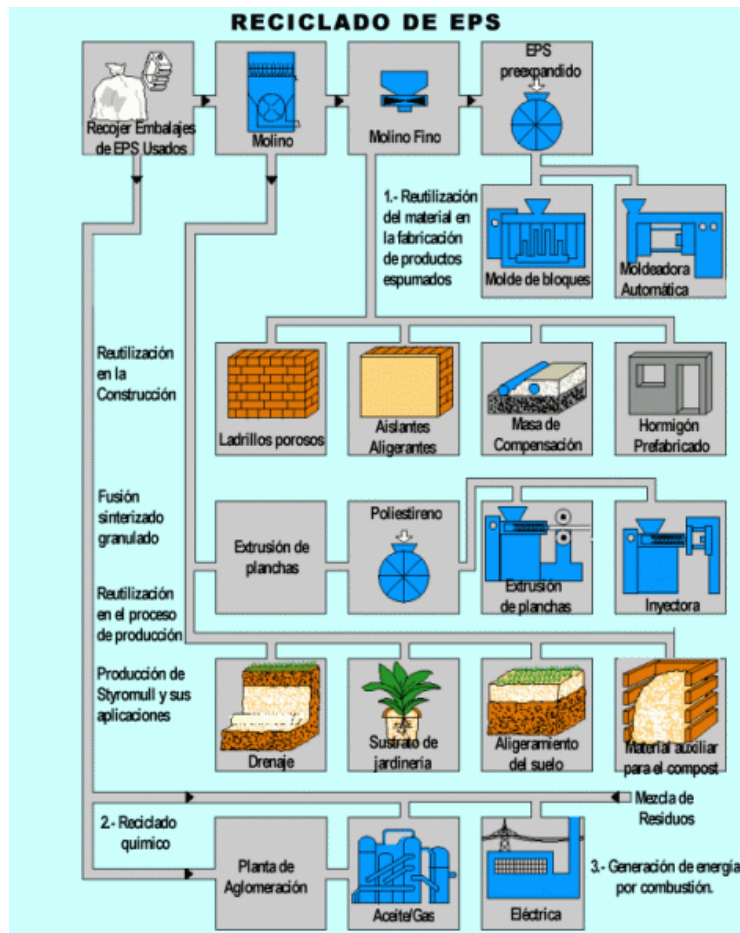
RECICLADO DE EPS

Recojer Embalajes de EPS Usados

Molino

Molino Fino

EPS preexpandido

1.- Reutilización del material en la fabricación de productos espumados

Molde de bloques

Moldeadora Automática

Reutilización en la Construcción

Ladrillos porosos

Aislantes Aligerantes

Masa de Compensación

Hormigón Prefabricado

Fusión sinterizado granulado

Extrusión de planchas

Poliestireno

Extrusión de planchas

Inyectora

Reutilización en el proceso de producción

Producción de Styromull y sus aplicaciones

Drenaje

Sustrato de jardinería

Aligeramiento del suelo

Material auxiliar para el compost

Mezcla de Residuos

2.- Reciclado químico

Planta de Aglomeración

Aceite/Gas

Eléctrica

3.- Generación de energía por combustión.